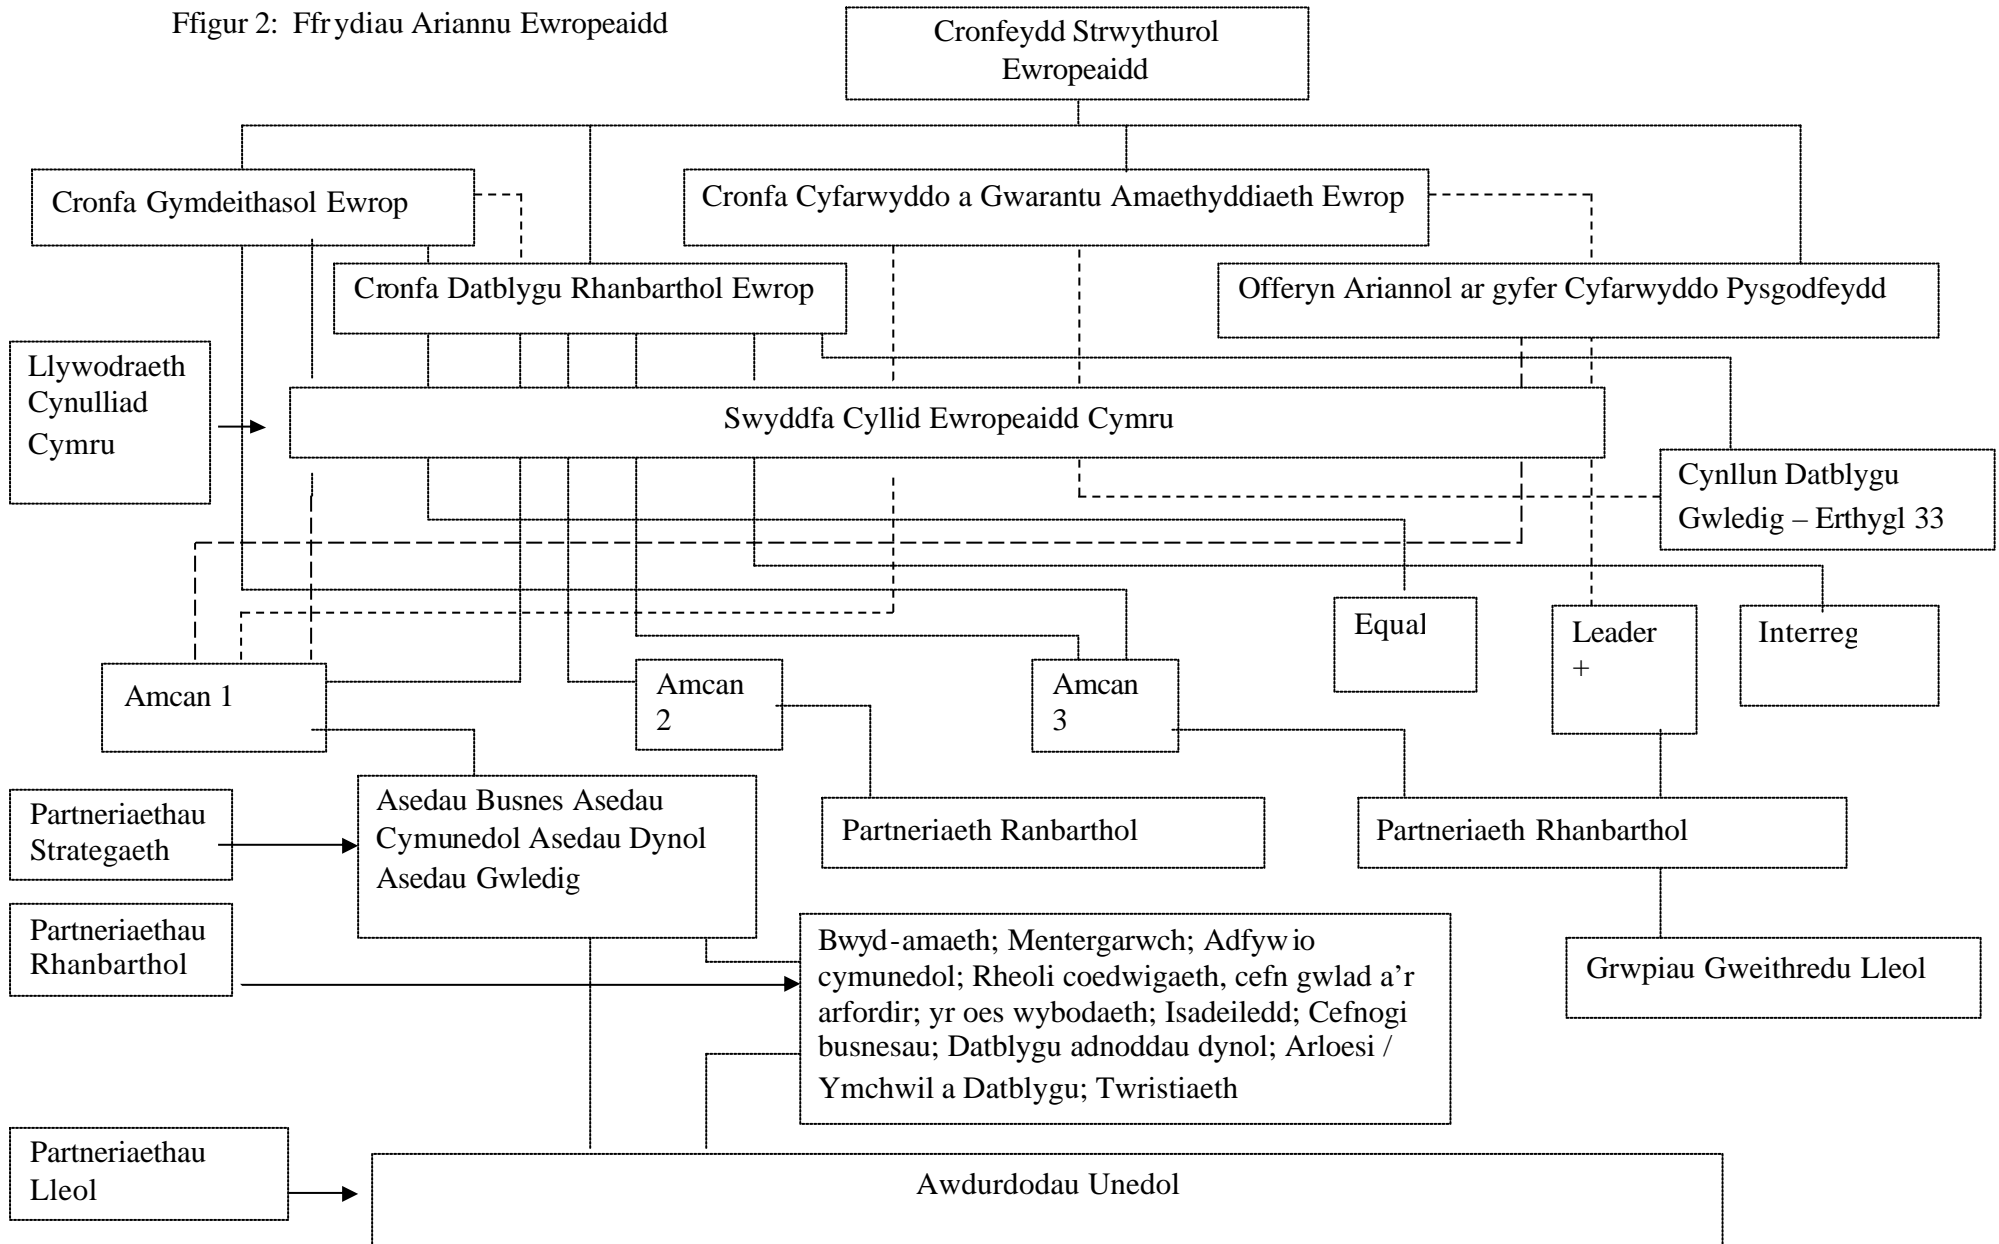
Ffigur 2: Ffrydiau Ariannu Ewropeaidd

Cronfeydd Strwythurol Ewropeaidd

Cronfa Gymdeithasol Ewrop

Cronfa Cyfarwyddo a Gwarantu Amaethyddiaeth Ewrop

Cronfa Datblygu Rhanbarthol Ewrop

Offeryn Ariannol ar gyfer Cyfarwyddo Pysgodfeydd

Llywodraeth Cynulliad Cymru

Swyddfa Cyllid Ewropeaidd Cymru

Cynllun Datblygu Gwledig – Erthygl 33

Equal

Leader +

Interreg

Amcan 1

Amcan 2

Amcan 3

Partneriaethau Strategaeth

Asedau Busnes Asedau Cymunedol Asedau Dynol Asedau Gwledig

Partneriaeth Ranbarthol

Partneriaeth Rhanbarthol

Partneriaethau Rhanbarthol

Bwyd-amaeth; Mentergarwch; Adfywio cymunedol; Rheoli coedwigaeth, cefn gwlad a'r arfordir; yr oes wybodaeth; Isadeiledd; Cefnogi busnesau; Datblygu adnoddau dynol; Arloesi / Ymchwil a Datblygu; Twristiaeth

Grwpiau Gweithredu Lleol

Partneriaethau Lleol

Awdurdodau Unedol